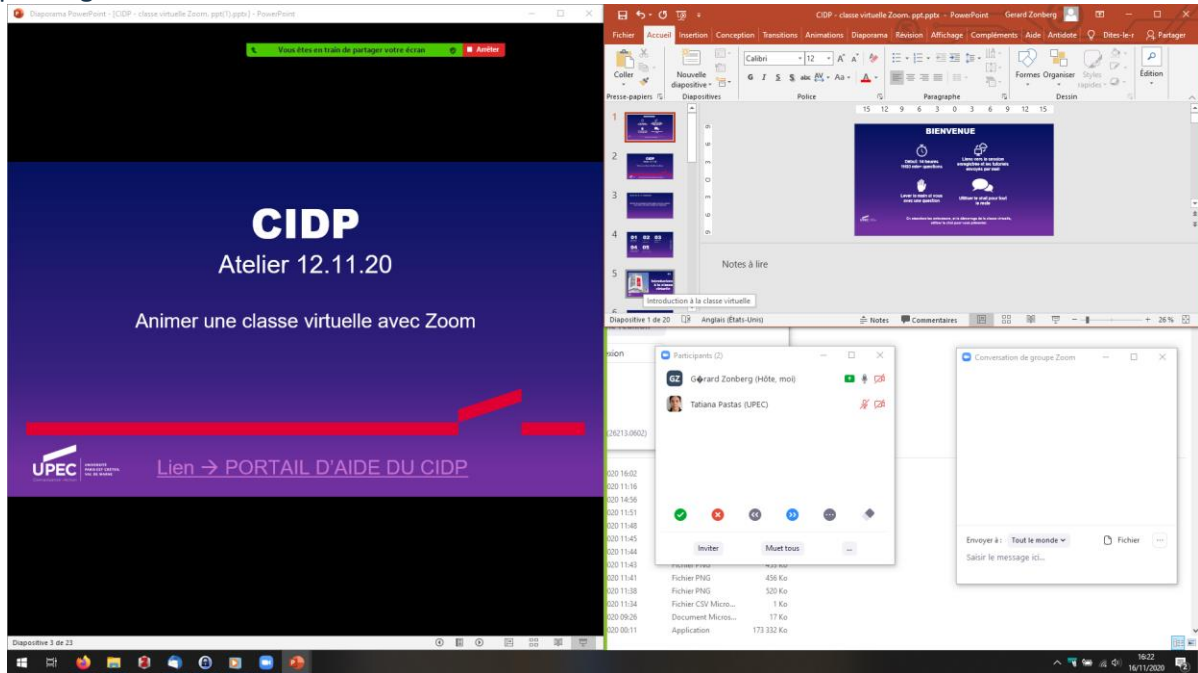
Diaporama PowerPoint - [CIDP - classe virtuelle Zoom. ppt(1).pptx] - PowerPoint

Vous êtes en train de partager votre écran
Arrêter

CIDP
Atelier 12.11.20

Animer une classe virtuelle avec Zoom

UPEC UNIVERSITÉ PARIS-EST CRÉTEIL VAL DE MARNE

Lien → PORTAIL D'AIDE DU CIDP

Diapositive 3 de 23

CIDP - classe virtuelle Zoom. ppt.pptx - PowerPoint
Gerard Zonberg
Fichier
Accueil
Insertion
Conception
Transitions
Animations
Diaporama
Révision
Affichage
Compléments
Aide
Antidote
Dites-le-r
Partager
Coller
Nouvelle diapositive
Calibri
12
Formes
Organiser
Styles rapides
Édition
Presse-papiers
Diapositives
Police
Paragraphe
Dessin

BIENVENUE
Début: 14 heures
Liens vers la session enregistrée et les tutoriels envoyés par mail
Lever la main et vous avez une question
Utiliser le chat pour tout le reste

Notes à lire
Introduction à la classe virtuelle
Diapositive 1 de 20
Anglais (États-Unis)
Notes
Commentaires
26 %

Participants (2)
GZ Gérard Zonberg (Hôte, moi)
Tatiana Pastas (UPEC)
Inviter
Muet tous
...

Conversation de groupe Zoom
Envoyer à : Tout le monde
Fichier
Saisir le message ici...

xion
26213.0602)
020 16:02
020 11:16
020 14:56
020 11:51
020 11:48
020 11:45
020 11:44
020 11:43
020 11:41 Fichier PNG 456 Ko
020 11:38 Fichier PNG 520 Ko
020 11:34 Fichier CSV Micro... 1 Ko
020 09:26 Document Micros... 17 Ko
020 00:11 Application 173 332 Ko

16:22
16/11/2020